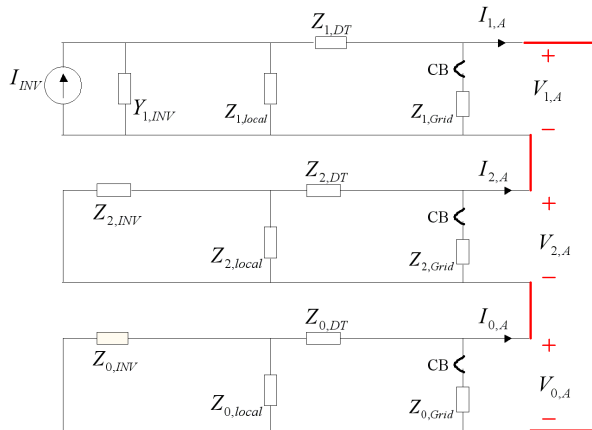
$Z_{1,DT}$ $I_{1,A}$ +
$I_{INV}$ $Y_{1,INV}$ $Z_{1,local}$ CB $Z_{1,Grid}$ $V_{1,A}$ −
$Z_{2,DT}$ $I_{2,A}$
$Z_{2,INV}$ +
CB
$V_{2,A}$
$Z_{2,local}$ $Z_{2,Grid}$
−
$Z_{0,DT}$ $I_{0,A}$
+
$Z_{0,INV}$
CB
$V_{0,A}$
$Z_{0,local}$ $Z_{0,Grid}$
−